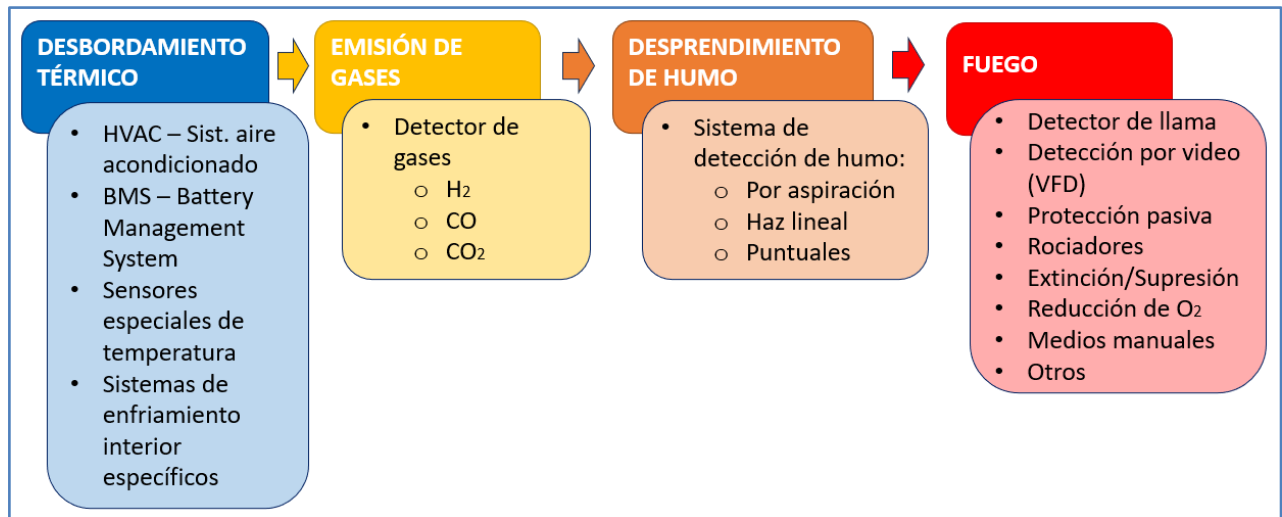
DESBORDAMIENTO TÉRMICO

- HVAC – Sist. aire acondicionado
- BMS – Battery Management System
- Sensores especiales de temperatura
- Sistemas de enfriamiento interior específicos

EMISIÓN DE GASES

- Detector de gases
  - $H_2$
  - CO
  - $CO_2$

DESPRENDIMIENTO DE HUMO

- Sistema de detección de humo:
  - Por aspiración
  - Haz lineal
  - Puntuales

FUEGO

- Detector de llama
- Detección por video (VFD)
- Protección pasiva
- Rociadores
- Extinción/Supresión
- Reducción de $O_2$
- Medios manuales
- Otros